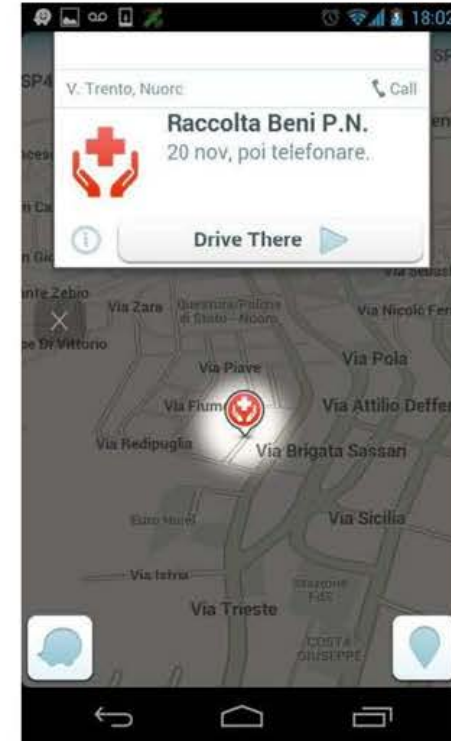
18:02

V. Trento, Nuorc

Call

Raccolta Beni P.N.

20 nov, poi telefonare.

Drive There

SP4

SP

ncesc

n Ca

n Gi

nte Zebio

Via Zara

Questura/Polizia di Stato - Nuoro

Via Nicolo Fe

Via Sebas

e Di Vittorio

Via Piave

Via Pola

Via Fium

Via Attilio Deffe

Via Redipuglia

Via Brigata Sassari

Euro Hotel

Via Sicilia

Via Istria

Stazione FdS

Via Trieste

COSTA GIUSEPPE